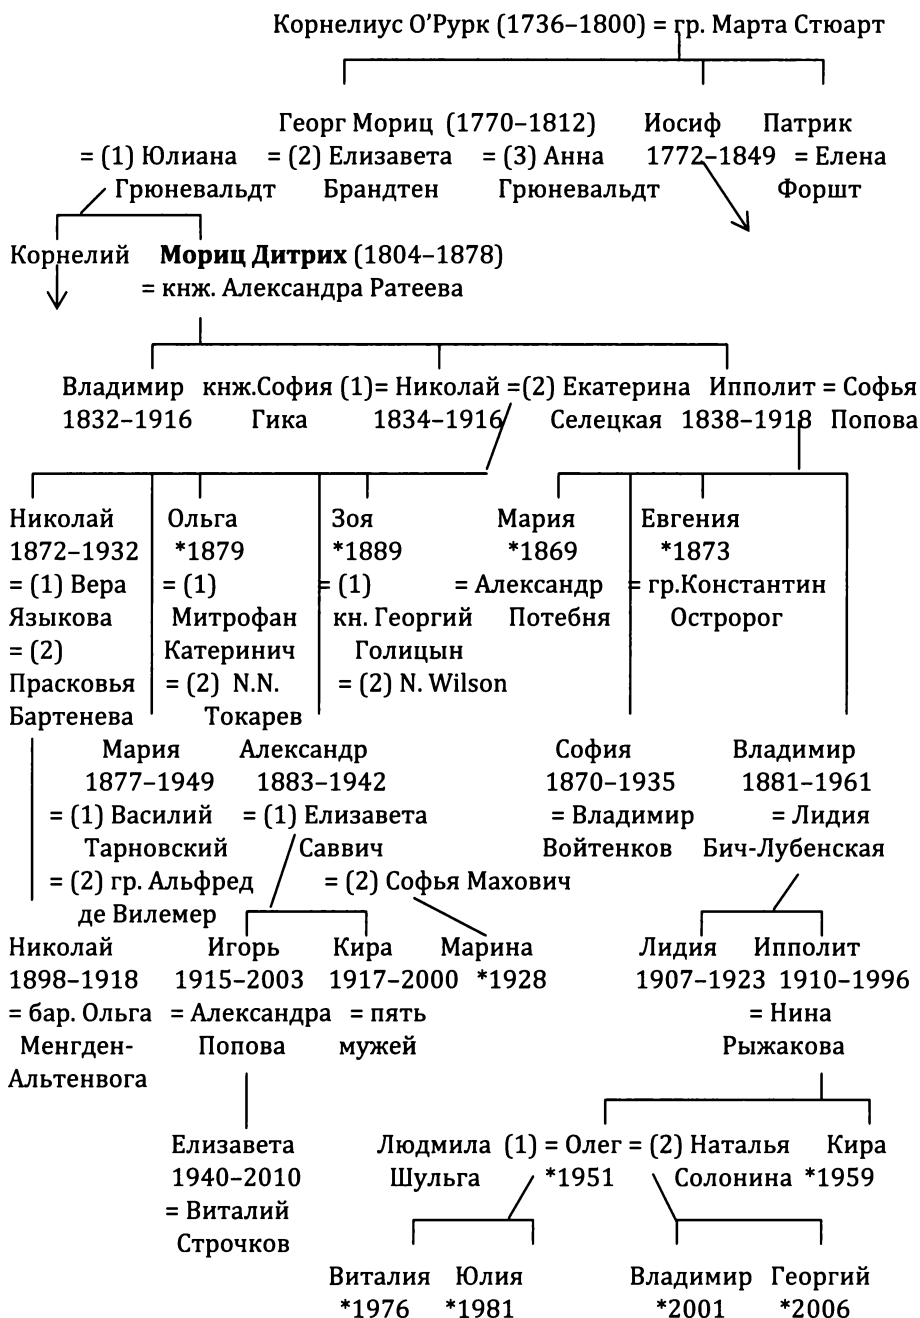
Корнелиус О'Рурк (1736–1800) = гр. Марта Стюарт

Георг Мориц (1770–1812) Иосиф Патрик
= (1) Юлиана Грюневальдт = (2) Елизавета Брандтен = (3) Анна Грюневальдт
1772–1849 = Елена Форшт

Корнелий **Мориц Дитрих** (1804–1878)
= кнж. Александра Ратеева

Владимир 1832–1916 кнж.София Гика (1)= Николай 1834–1916 =(2) Екатерина Селецкая Ипполит 1838–1918 = Софья Попова

Николай 1872–1932 = (1) Вера Языкова = (2) Прасковья Бартенева

Ольга *1879 = (1) Митрофан Катеринич = (2) N.N. Токарев

Зоя *1889 = (1) кн. Георгий Голицын = (2) N. Wilson

Мария *1869 = Александр Потебня

Евгения *1873 = гр.Константин Остророг

Мария 1877–1949 = (1) Василий Тарновский = (2) гр. Альфред де Вилемер

Александр 1883–1942 = (1) Елизавета Саввич = (2) Софья Махович

София 1870–1935 = Владимир Войтенков

Владимир 1881–1961 = Лидия Бич-Лубенская

Николай 1898–1918 = бар. Ольга Менгден-Альтенвога

Игорь 1915–2003 = Александра Попова

Кира 1917–2000 = пять мужей

Марина *1928

Лидия 1907–1923

Ипполит 1910–1996 = Нина Рыжакова

Елизавета 1940–2010 = Виталий Строчков

Людмила Шульга (1) = Олег *1951 = (2) Наталья Солонина

Кира *1959

Виталия *1976 Юлия *1981

Владимир *2001 Георгий *2006